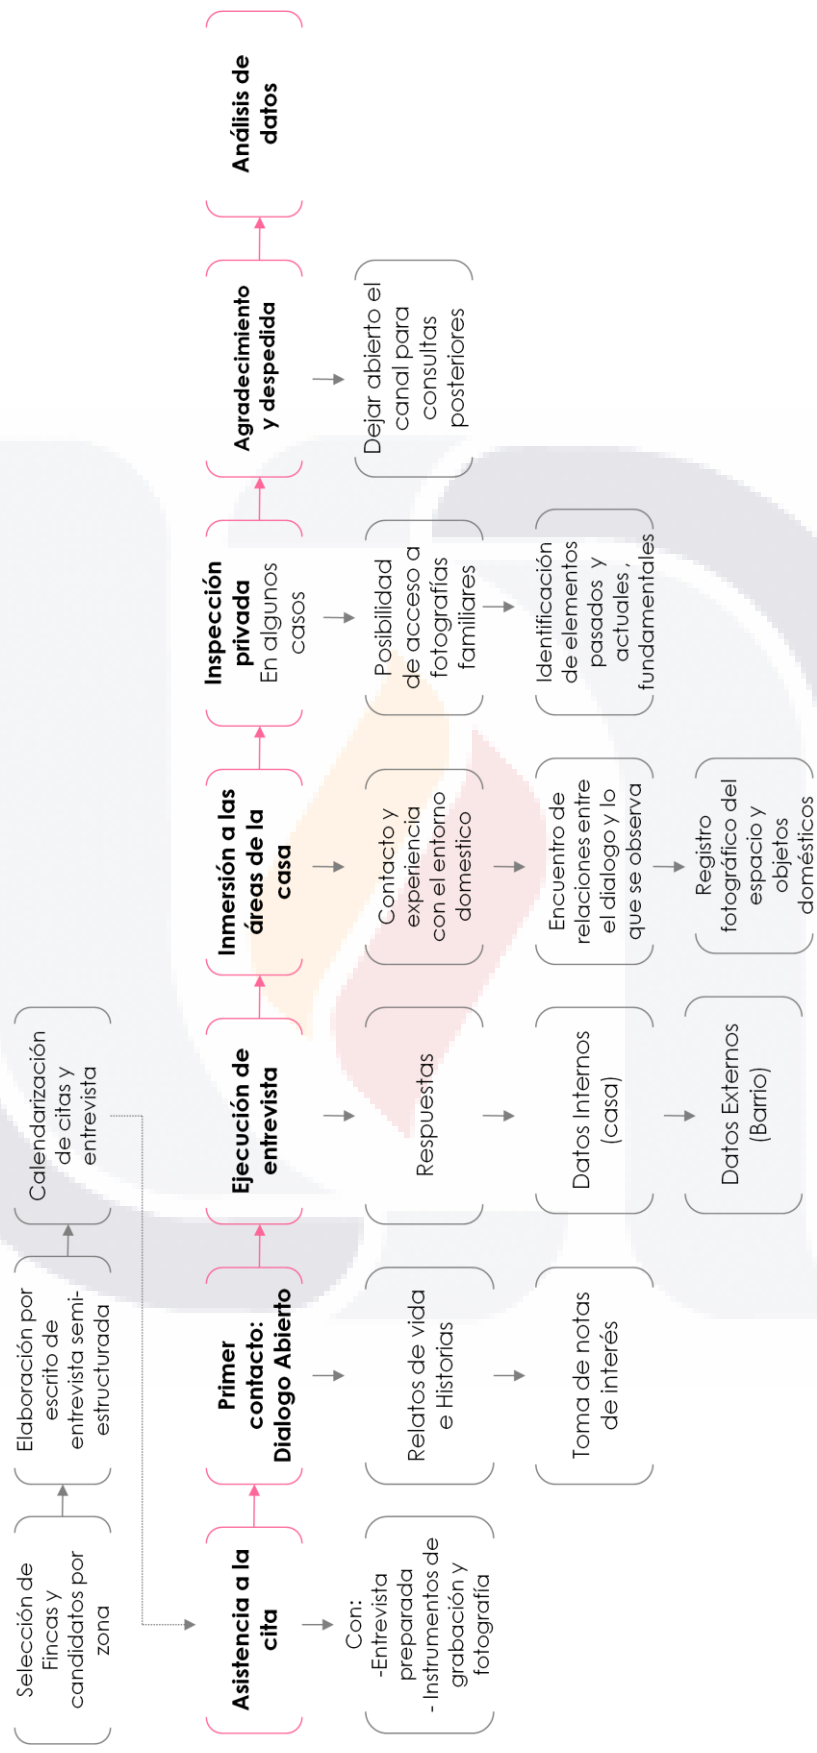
Selección de Fincas y candidatos por zona

Elaboración por escrito de entrevista semi-estructurada

Calendarización de citas y entrevista

Asistencia a la cita

Con:
-Entrevista preparada
- Instrumentos de grabación y fotografía

Primer contacto: Dialogo Abierto

Relatos de vida e Historias

Toma de notas de interés

Ejecución de entrevista

Respuestas

Datos Internos (casa)

Datos Externos (Barrio)

Inmersión a las áreas de la casa

Contacto y experiencia con el entorno domestico

Encuentro de relaciones entre el dialogo y lo que se observa

Registro fotográfico del espacio y objetos domésticos

Inspección privada
En algunos casos

Posibilidad de acceso a fotografías familiares

Identificación de elementos pasados y actuales, fundamentales

Agradecimiento y despedida

Dejar abierto el canal para consultas posteriores

Análisis de datos